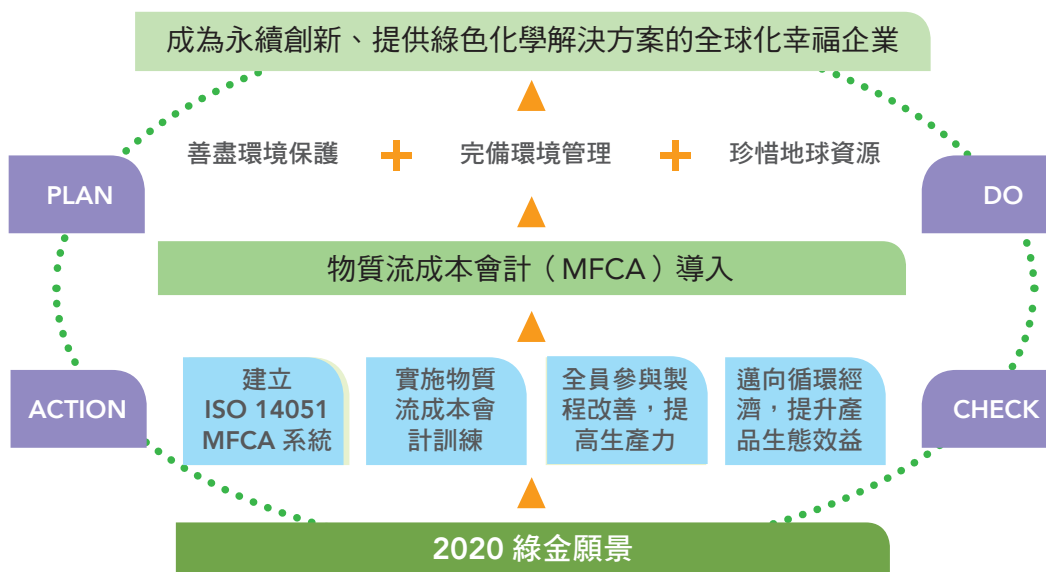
成為永續創新、提供綠色化學解決方案的全球化幸福企業

PLAN

DO

善盡環境保護 + 完備環境管理 + 珍惜地球資源

物質流成本會計（MFCA）導入

ACTION

CHECK

建立 ISO 14051 MFCA 系統

實施物質流成本會計訓練

全員參與製程改善，提高生產力

邁向循環經濟，提升產品生態效益

2020 綠金願景